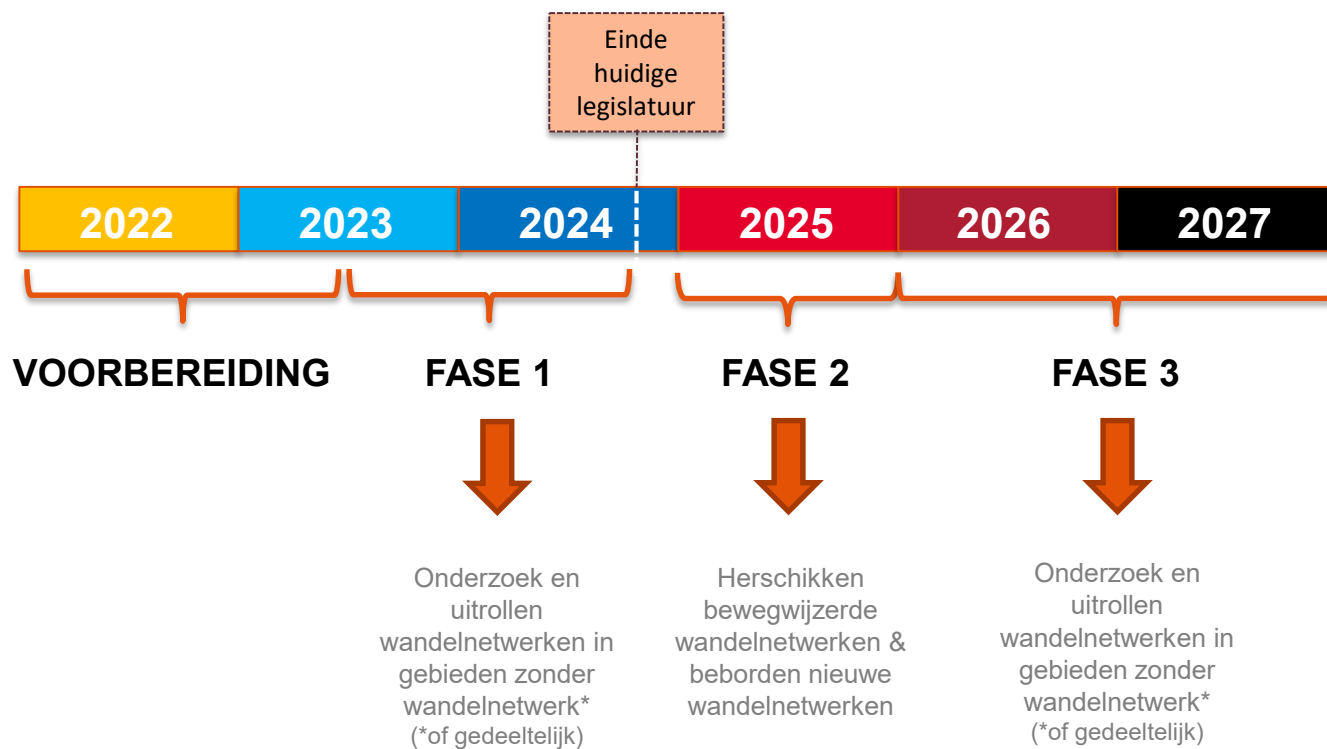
Einde huidige legislatuur

2022 2023 2024 2025 2026 2027

VOORBEREIDING

FASE 1

Onderzoek en uitrollen wandelnetwerken in gebieden zonder wandelnetwerk* (*of gedeeltelijk)

FASE 2

Herschikken bewegwijzerde wandelnetwerken & beborden nieuwe wandelnetwerken

FASE 3

Onderzoek en uitrollen wandelnetwerken in gebieden zonder wandelnetwerk* (*of gedeeltelijk)